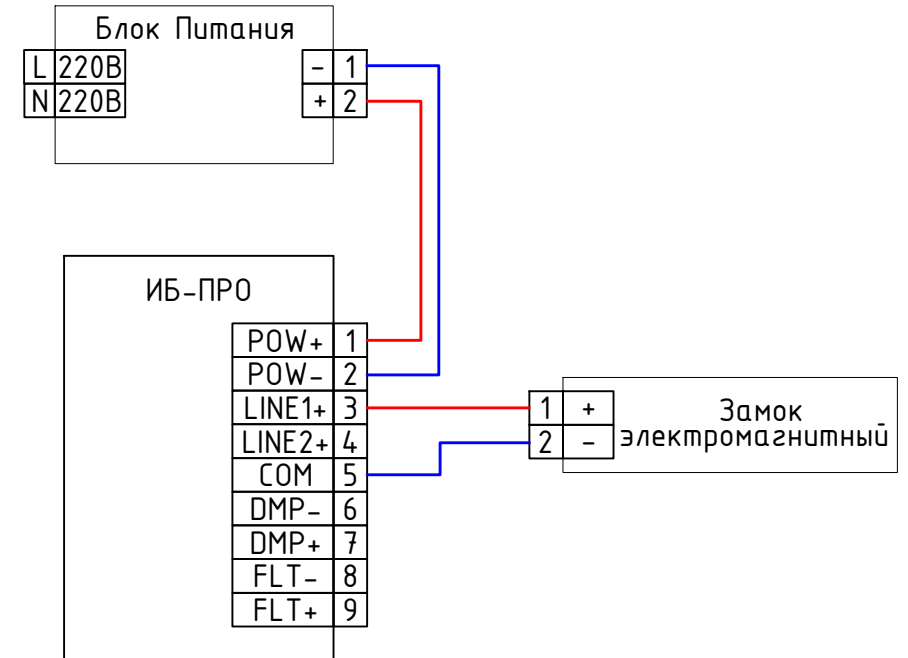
Блок Питания

| L | 220В |
|---|---|
| N | 220В |

| - | 1 |
|---|---|
| + | 2 |

ИБ-ПРО

| POW+ | 1 |
|---|---|
| POW- | 2 |
| LINE1+ | 3 |
| LINE2+ | 4 |
| COM | 5 |
| DMP- | 6 |
| DMP+ | 7 |
| FLT- | 8 |
| FLT+ | 9 |

| 1 | + |
|---|---|
| 2 | - |

Замок электромагнитный